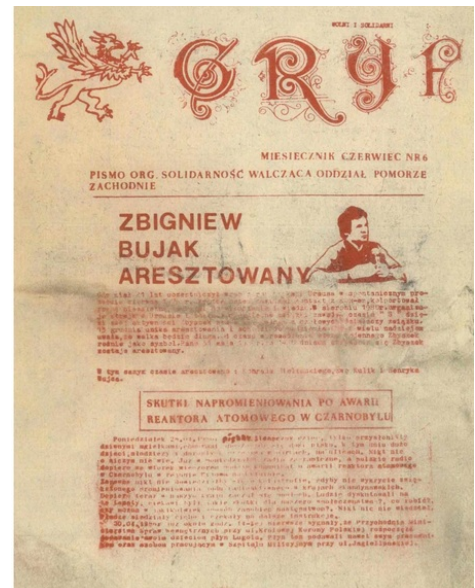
WOLNI I SOLIDARNI

GRYF

MIESIĘCZNIK CZERWIEC NR6

PISMO ORG. SOLIDARNOŚĆ WALCZĄCA ODDZIAŁ POMORZE ZACHODNIE

ZBIGNIEW BUJAK ARESZTOWANY

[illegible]

W tym samym czasie aresztowano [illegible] i Henryka Bujaka.

SKUTKI NAPROMIENIOWANIA PO AWARII REAKTORA ATOMOWEGO W CZARNOBYLU

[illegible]